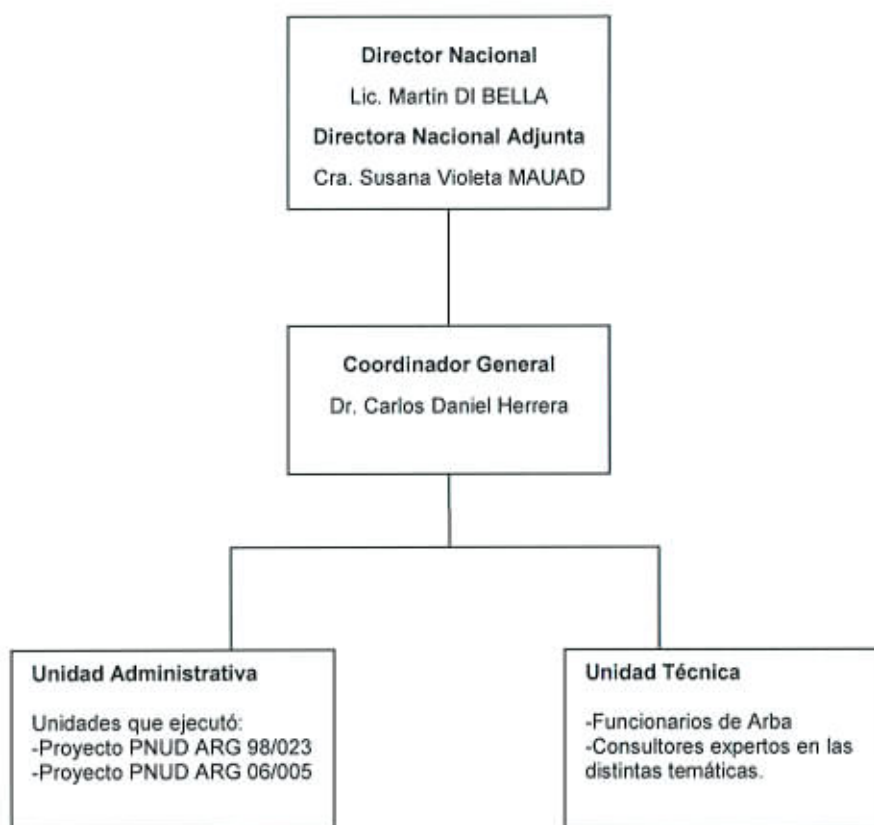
Director Nacional
Lic. Martín DI BELLA
Directora Nacional Adjunta
Cra. Susana Violeta MAUAD

Coordinador General
Dr. Carlos Daniel Herrera

Unidad Administrativa

Unidades que ejecutó:
-Proyecto PNUD ARG 98/023
-Proyecto PNUD ARG 06/005

Unidad Técnica

-Funcionarios de Arba
-Consultores expertos en las distintas temáticas.